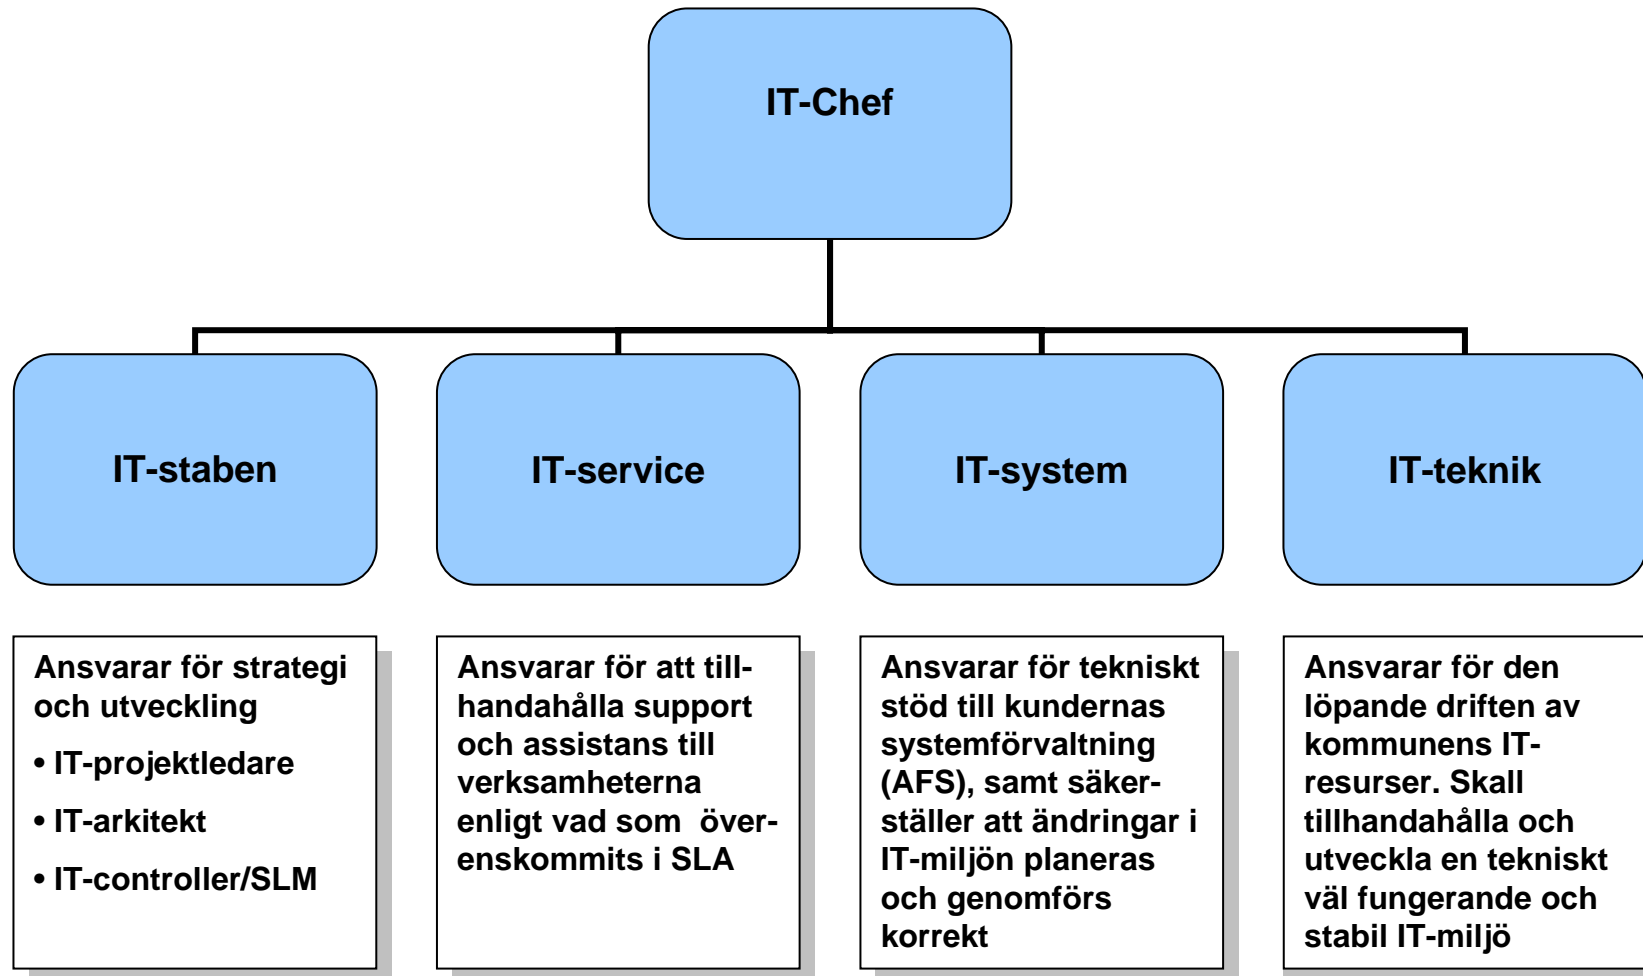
IT-Chef

IT-staben

IT-service

IT-system

IT-teknik

Ansvarar för strategi och utveckling

• IT-projektledare

• IT-arkitekt

• IT-controller/SLM

Ansvarar för att tillhandahålla support och assistans till verksamheterna enligt vad som överenskommits i SLA

Ansvarar för tekniskt stöd till kundernas systemförvaltning (AFS), samt säkerställer att ändringar i IT-miljön planeras och genomförs korrekt

Ansvarar för den löpande driften av kommunens IT-resurser. Skall tillhandahålla och utveckla en tekniskt väl fungerande och stabil IT-miljö